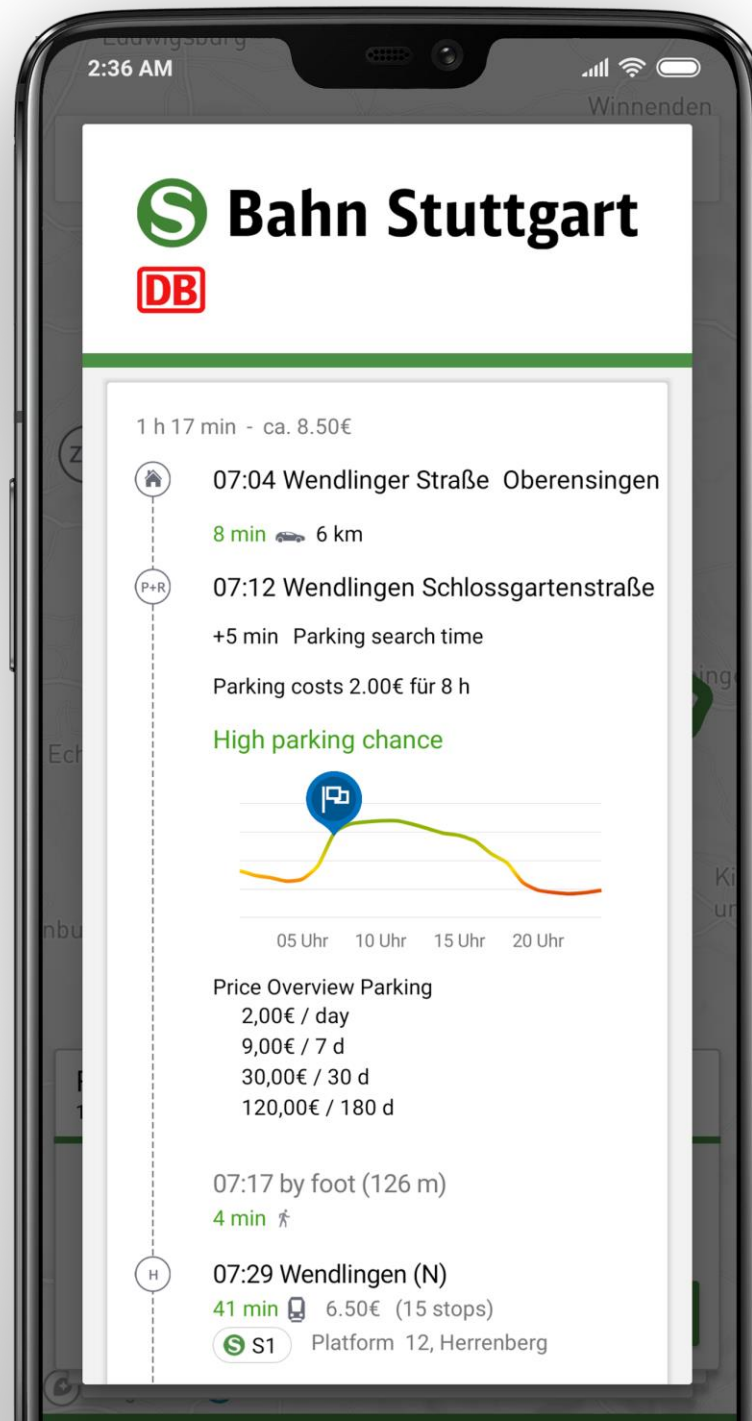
2:36 AM

Winnenden

S Bahn Stuttgart
DB

1 h 17 min - ca. 8.50€

07:04 Wendlinger Straße Oberensingen

8 min 6 km

P+R

07:12 Wendlingen Schlossgartenstraße

+5 min Parking search time

Parking costs 2.00€ für 8 h

High parking chance

05 Uhr 10 Uhr 15 Uhr 20 Uhr

Price Overview Parking
2,00€ / day
9,00€ / 7 d
30,00€ / 30 d
120,00€ / 180 d

07:17 by foot (126 m)
4 min

H

07:29 Wendlingen (N)
41 min 6.50€ (15 stops)
S1 Platform 12, Herrenberg